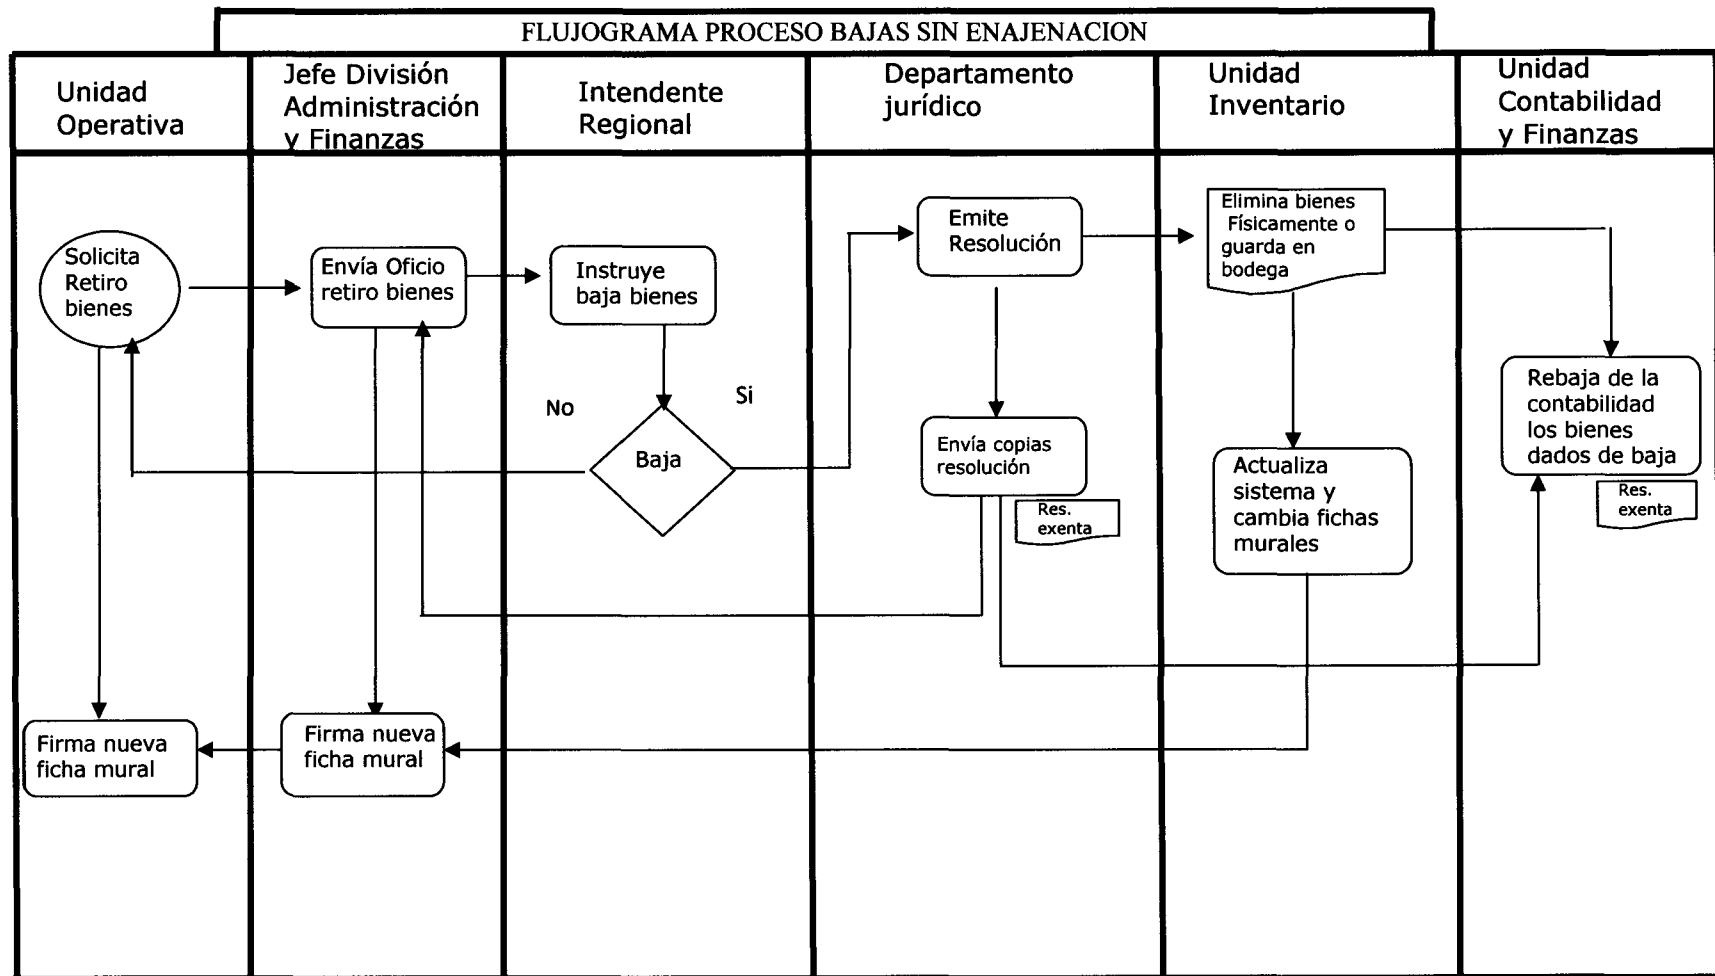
FLUJOGRAMA PROCESO BAJAS SIN ENAJENACION

Unidad Operativa

Jefe División Administración y Finanzas

Intendente Regional

Departamento jurídico

Unidad Inventario

Unidad Contabilidad y Finanzas

Solicita Retiro bienes

Envía Oficio retiro bienes

Instruye baja bienes

Emite Resolución

Elimina bienes Físicamente o guarda en bodega

No

Si

Baja

Envía copias resolución

Res. exenta

Rebaja de la contabilidad los bienes dados de baja

Res. exenta

Actualiza sistema y cambia fichas murales

Firma nueva ficha mural

Firma nueva ficha mural